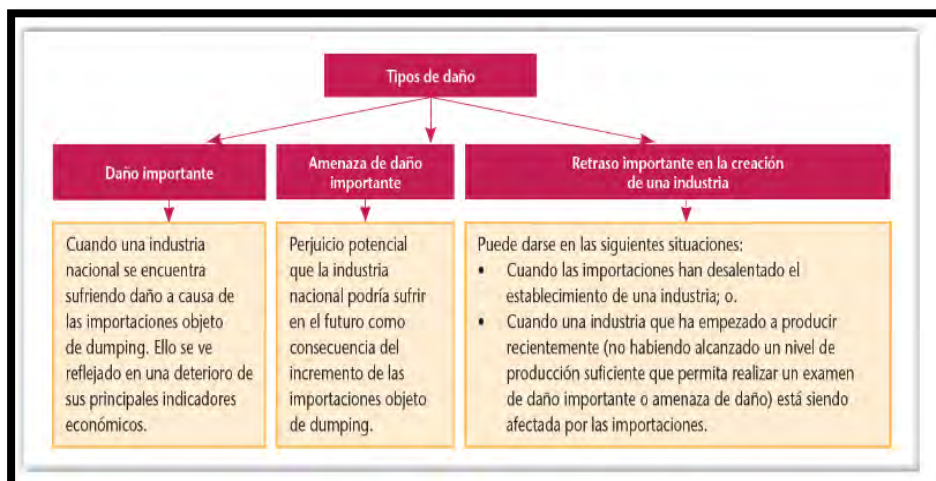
Tipos de daño

Daño importante

Cuando una industria nacional se encuentra sufriendo daño a causa de las importaciones objeto de dumping. Ello se ve reflejado en una deterioro de sus principales indicadores económicos.

Amenaza de daño importante

Perjuicio potencial que la industria nacional podría sufrir en el futuro como consecuencia del incremento de las importaciones objeto de dumping.

Retraso importante en la creación de una industria

Puede darse en las siguientes situaciones:
• Cuando las importaciones han desalentado el establecimiento de una industria; o.
• Cuando una industria que ha empezado a producir recientemente (no habiendo alcanzado un nivel de producción suficiente que permita realizar un examen de daño importante o amenaza de daño) está siendo afectada por las importaciones.